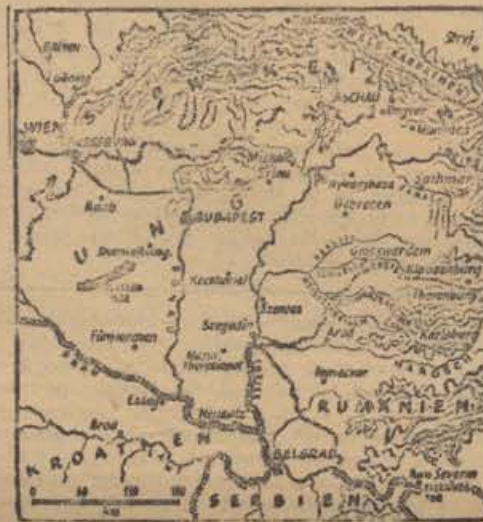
BRÜNN
WIEN
S L O W A K E I
KASCHAU
KARPATHEN
Stryj
Szathmar
Nyiregyhaza
Debrecen
Raab
U N G
BUDAPEST
Stuhlweißenburg
Kecskemét
Grosswardein
Klausenburg
Szegedin
Szentes
Thorenburg
Fünfkirchen
Maria-Theresiopel
Arad
Karlsburg
Esseg
Neusatz
Temesvar
R U M Ä N I E N
Brod
K R O A T I E N
BELGRAD
Turn Severin
S E R B I E N
0 50 100 150
Km